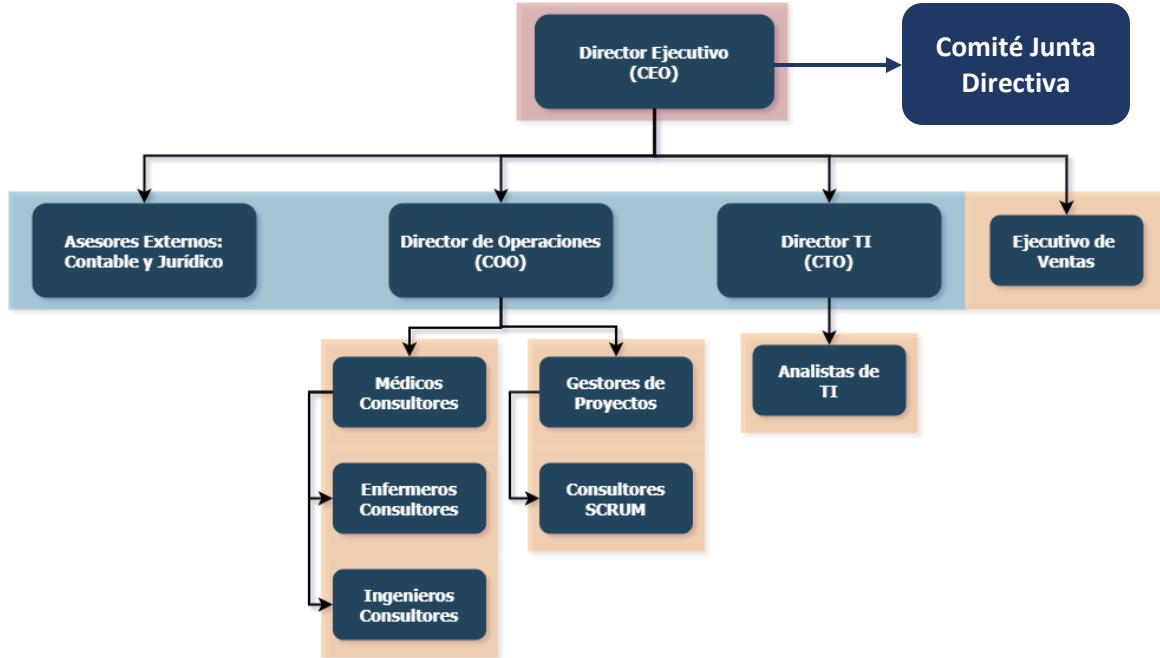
Director Ejecutivo (CEO)

Comité Junta Directiva

Asesores Externos: Contable y Jurídico

Director de Operaciones (COO)

Director TI (CTO)

Ejecutivo de Ventas

Médicos Consultores

Gestores de Proyectos

Analistas de TI

Enfermeros Consultores

Consultores SCRUM

Ingenieros Consultores